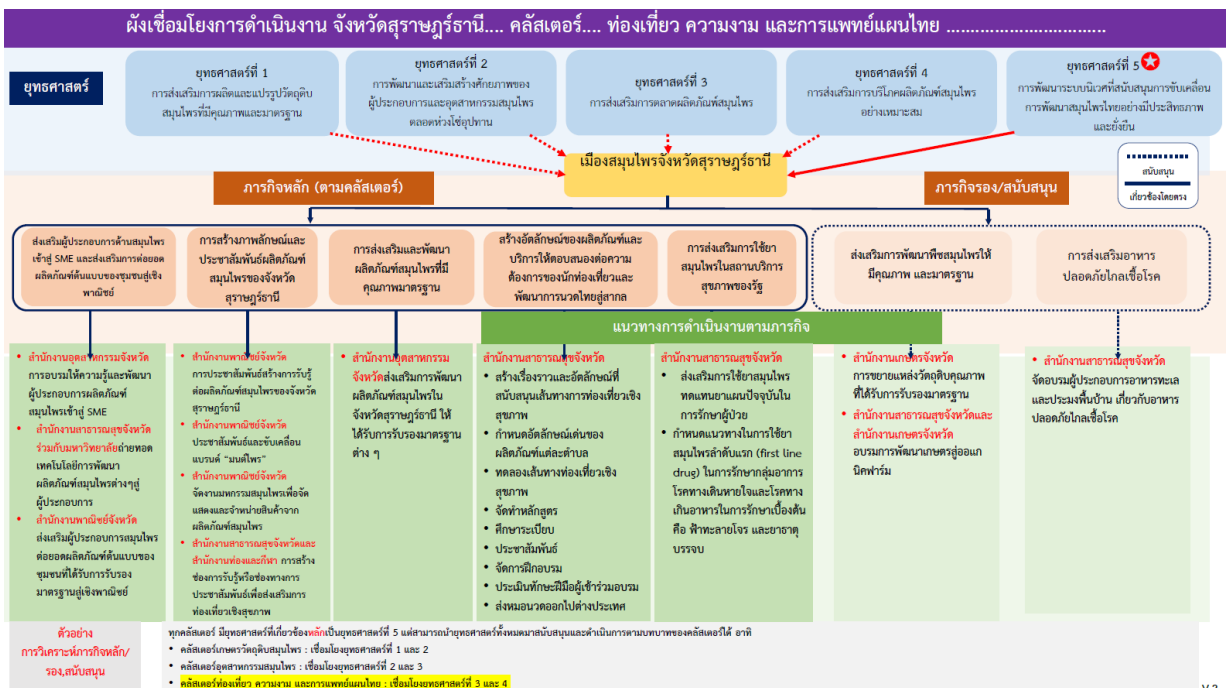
ผังเชื่อมโยงการดำเนินงาน จังหวัดสุราษฎร์ธานี.... คลัสเตอร์.... ท่องเที่ยว ความงาม และการแพทย์แผนไทย ..................................

ยุทธศาสตร์

ยุทธศาสตร์ที่ 1
การส่งเสริมการผลิตและแปรรูปวัตถุดิบสมุนไพรที่มีคุณภาพและมาตรฐาน

ยุทธศาสตร์ที่ 2
การพัฒนาและเสริมสร้างศักยภาพของผู้ประกอบการและอุตสาหกรรมสมุนไพรตลอดห่วงโซ่อุปทาน

ยุทธศาสตร์ที่ 3
การส่งเสริมการตลาดผลิตภัณฑ์สมุนไพร

ยุทธศาสตร์ที่ 4
การส่งเสริมการบริโภคผลิตภัณฑ์สมุนไพรอย่างเหมาะสม

ยุทธศาสตร์ที่ 5
การพัฒนาระบบนิเวศที่สนับสนุนการขับเคลื่อนการพัฒนาสมุนไพรไทยอย่างมีประสิทธิภาพและยั่งยืน

เมืองสมุนไพรจังหวัดสุราษฎร์ธานี

ภารกิจหลัก (ตามคลัสเตอร์)

ภารกิจรอง/สนับสนุน

สนับสนุน
เกี่ยวข้องโดยตรง

ส่งเสริมผู้ประกอบการด้านสมุนไพรเข้าสู่ SME และส่งเสริมการต่อยอดผลิตภัณฑ์ต้นแบบของชุมชนสู่เชิงพาณิชย์

การสร้างภาพลักษณ์และประชาสัมพันธ์ผลิตภัณฑ์สมุนไพรของจังหวัดสุราษฎร์ธานี

การส่งเสริมและพัฒนาผลิตภัณฑ์สมุนไพรที่มีคุณภาพมาตรฐาน

สร้างอัตลักษณ์ของผลิตภัณฑ์และบริการให้ตอบสนองต่อความต้องการของนักท่องเที่ยวและพัฒนาการนวดไทยสู่สากล

การส่งเสริมการใช้ยาสมุนไพรในสถานบริการสุขภาพของรัฐ

ส่งเสริมการพัฒนาพืชสมุนไพรให้มีคุณภาพ และมาตรฐาน

การส่งเสริมอาหารปลอดภัยไกลเชื้อโรค

แนวทางการดำเนินงานตามภารกิจ

- สำนักงานอุตสาหกรรมจังหวัด การอบรมให้ความรู้และพัฒนาผู้ประกอบการผลิตภัณฑ์สมุนไพรเข้าสู่ SME
- สำนักงานสาธารณสุขจังหวัดร่วมกับมหาวิทยาลัยถ่ายทอดเทคโนโลยีการพัฒนาผลิตภัณฑ์สมุนไพรต่างๆสู่ผู้ประกอบการ
- สำนักงานพาณิชย์จังหวัด ส่งเสริมผู้ประกอบการสมุนไพรต่อยอดผลิตภัณฑ์ต้นแบบของชุมชนที่ได้รับการรับรองมาตรฐานสู่เชิงพาณิชย์

- สำนักงานพาณิชย์จังหวัด การประชาสัมพันธ์สร้างการรับรู้ต่อผลิตภัณฑ์สมุนไพรของจังหวัดสุราษฎร์ธานี
- สำนักงานพาณิชย์จังหวัด ประชาสัมพันธ์และขับเคลื่อนแบรนด์ "มนต์ไพร"
- สำนักงานพาณิชย์จังหวัด จัดงานมหกรรมสมุนไพรเพื่อจัดแสดงและจำหน่ายสินค้าจากผลิตภัณฑ์สมุนไพร
- สำนักงานสาธารณสุขจังหวัดและสำนักงานท่องเเละกีฬา การสร้างช่องการรับรู้หรือช่องทางการประชาสัมพันธ์เพื่อส่งเสริมการท่องเที่ยวเชิงสุขภาพ

- สำนักงานอุตสาหกรรมจังหวัดส่งเสริมการพัฒนาผลิตภัณฑ์สมุนไพรในจังหวัดสุราษฎร์ธานี ให้ได้รับการรับรองมาตรฐานต่าง ๆ

สำนักงานสาธารณสุขจังหวัด
- สร้างเรื่องราวและอัตลักษณ์ที่สนับสนุนเส้นทางการท่องเที่ยวเชิงสุขภาพ
- กำหนดอัตลักษณ์เด่นของผลิตภัณฑ์แต่ละตำบล
- ทดลองเส้นทางท่องเที่ยวเชิงสุขภาพ
- จัดทำหลักสูตร
- ศึกษาระเบียบ
- ประชาสัมพันธ์
- จัดการฝึกอบรม
- ประเมินทักษะฝีมือผู้เข้าร่วมอบรม
- ส่งหมอนวดออกไปต่างประเทศ

สำนักงานสาธารณสุขจังหวัด
- ส่งเสริมการใช้ยาสมุนไพรทดแทนยาแผนปัจจุบันในการรักษาผู้ป่วย
- กำหนดแนวทางในการใช้ยาสมุนไพรลำดับแรก (first line drug) ในการรักษากลุ่มอาการโรคทางเดินหายใจและโรคทางเดินอาหารในการรักษาเบื้องต้น คือ ฟ้าทะลายโจร และยาธาตุบรรจบ

- สำนักงานเกษตรจังหวัด การขยายแหล่งวัตถุดิบคุณภาพที่ได้รับการรับรองมาตรฐาน
- สำนักงานสาธารณสุขจังหวัดและสำนักงานเกษตรจังหวัด อบรมการพัฒนาเกษตรสู่ออแกนิคฟาร์ม

- สำนักงานสาธารณสุขจังหวัด จัดอบรมผู้ประกอบการอาหารทะเลและประมงพื้นบ้าน เกี่ยวกับอาหารปลอดภัยไกลเชื้อโรค

ตัวอย่าง
การวิเคราะห์ภารกิจหลัก/รอง,สนับสนุน

ทุกคลัสเตอร์ มียุทธศาสตร์ที่เกี่ยวข้องหลักเป็นยุทธศาสตร์ที่ 5 แต่สามารถนำยุทธศาสตร์ทั้งหมดมาสนับสนุนและดำเนินการตามบทบาทของคลัสเตอร์ได้ อาทิ
- คลัสเตอร์เกษตรวัตถุดิบสมุนไพร : เชื่อมโยงยุทธศาสตร์ที่ 1 และ 2
- คลัสเตอร์อุตสาหกรรมสมุนไพร : เชื่อมโยงยุทธศาสตร์ที่ 2 และ 3
- คลัสเตอร์ท่องเที่ยว ความงาม และการแพทย์แผนไทย : เชื่อมโยงยุทธศาสตร์ที่ 3 และ 4